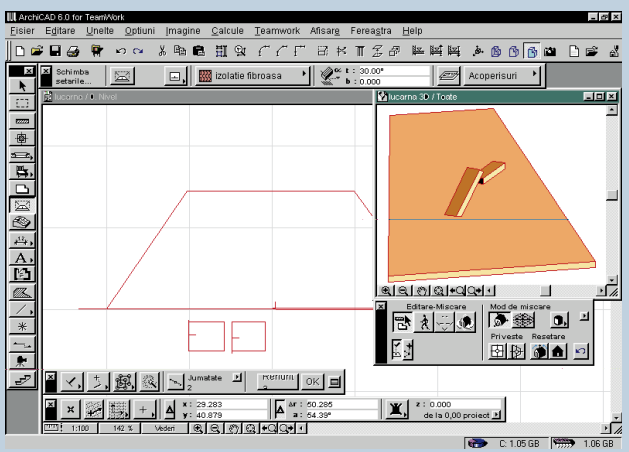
ArchiCAD 6.0 for TeamWork

Fisier Editare Unelte Optiuni Imagine Calcule Teamwork Afisare Fereastra Help

Schimba setarile...

izolatie fibroasa

t : 30.00°
b : 0.000

Acoperisuri

lucarna / Nivel

lucarna 3D / Toate

Editare-Miscare

Mod de miscare

Priveste

Resetare

Jumatate 2

Renunt

OK

x : 29.283
y : 40.879

Δr : 50.285
α : 54.39°

z : 0.000

de la 0,00 proiect

1:100

142 %

Vederi

C: 1.05 GB

1.06 GB